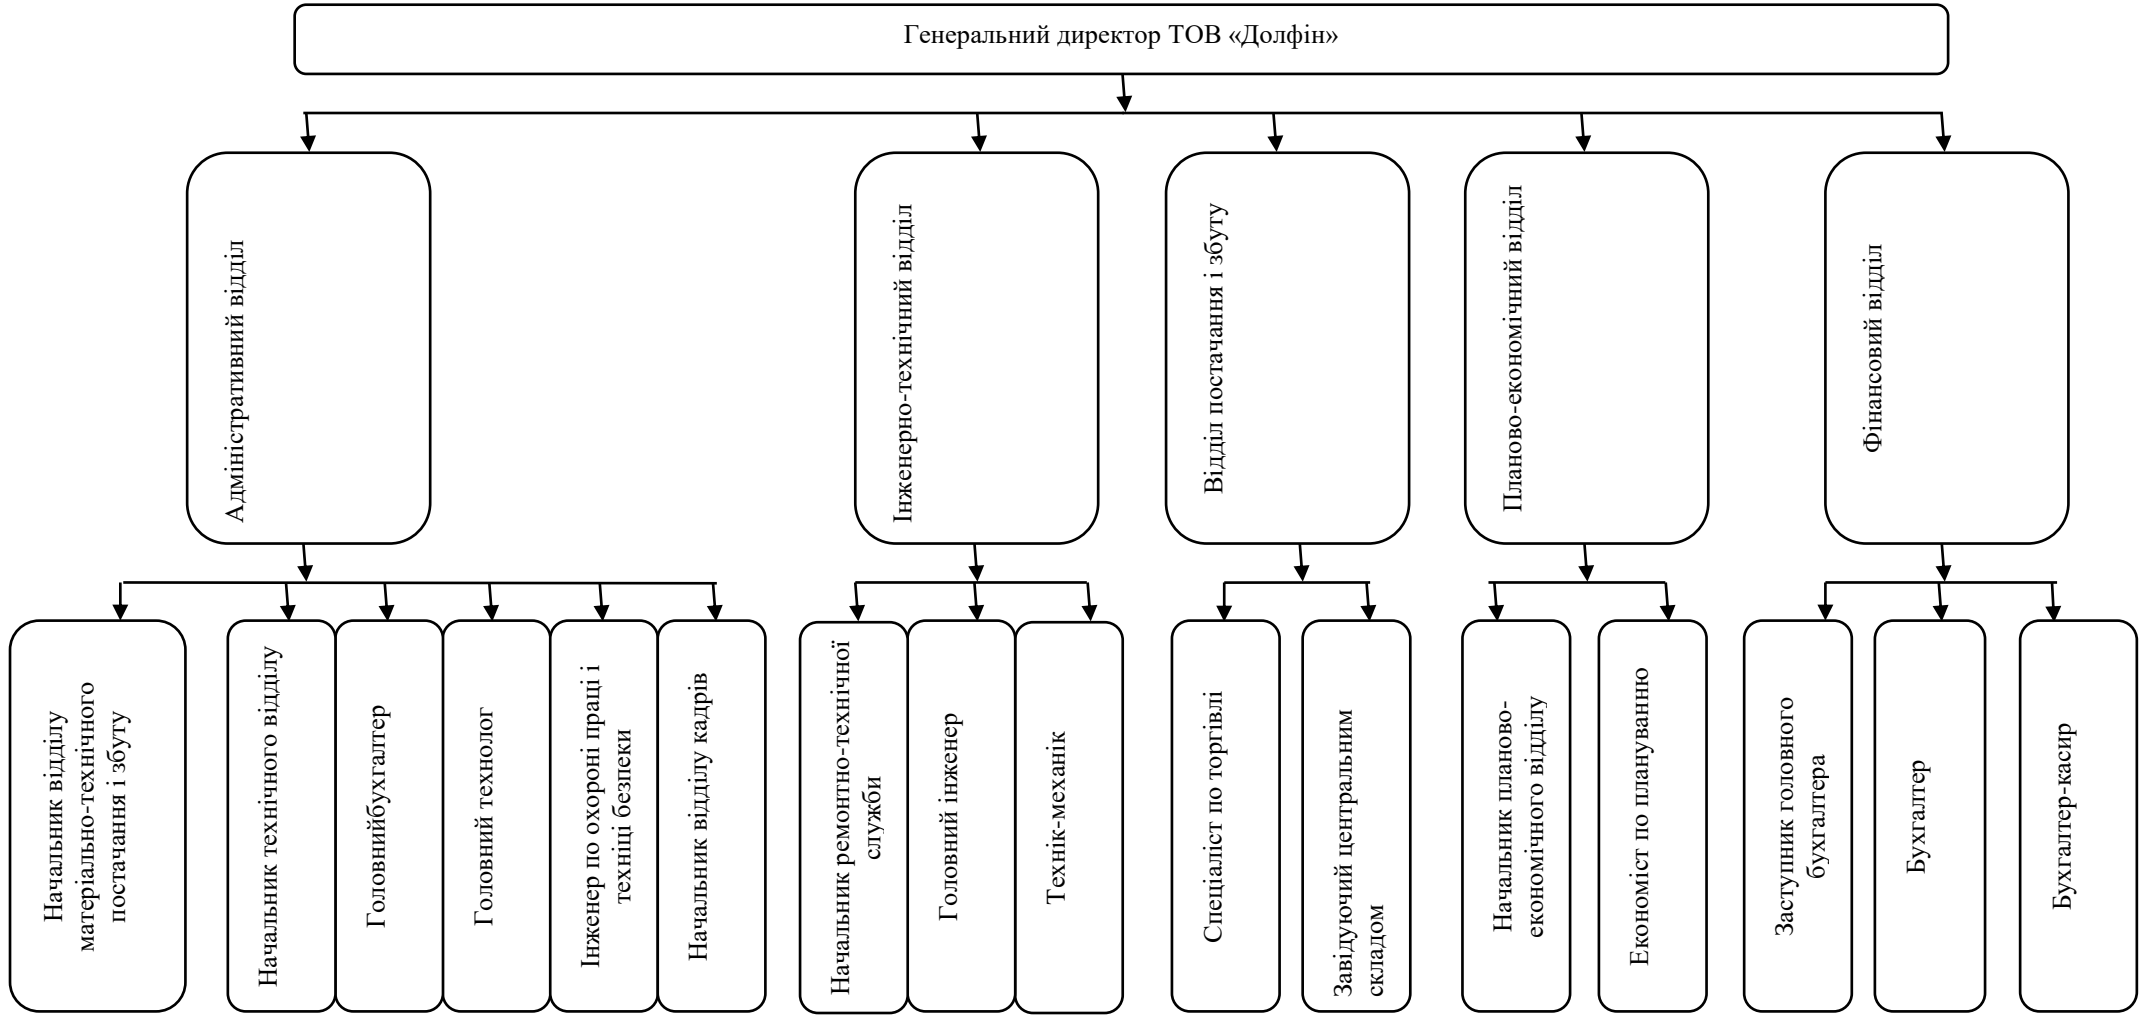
Генеральний директор ТОВ «Долфін»

Адміністративний відділ

Інженерно-технічний відділ

Відділ постачання і збуту

Планово-економічний відділ

Фінансовий відділ

Начальник відділу матеріально-технічного постачання і збуту

Начальник технічного відділу

Головнийбухгалтер

Головний технолог

Інженер по охороні праці і техніці безпеки

Начальник відділу кадрів

Начальник ремонтно-технічної служби

Головний інженер

Технік-механік

Спеціаліст по торгівлі

Завідуючий центральним складом

Начальник планово-економічного відділу

Економіст по плануванню

Заступник головного бухгалтера

Бухгалтер

Бухгалтер-касир